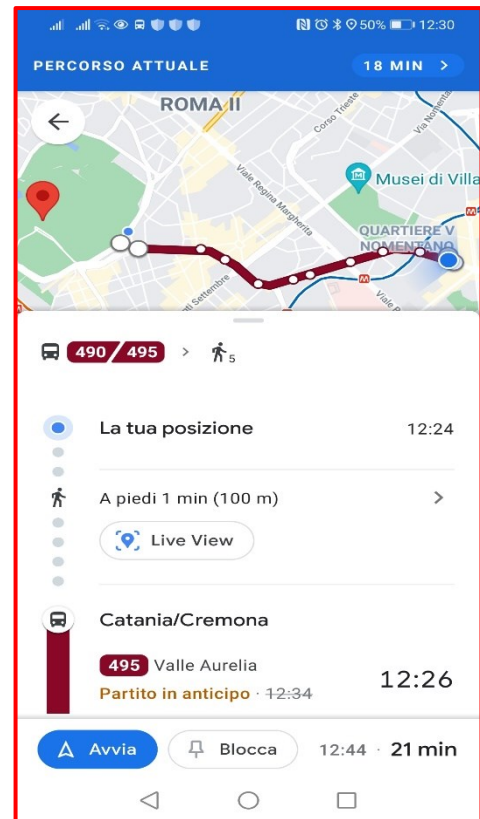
50% 12:30

PERCORSO ATTUALE

18 MIN >

ROMA II

Corso Trieste

Via Nomentana

Musei di Villa

Viale Regina Margherita

QUARTIERE V NOMENTANO

Via XX Settembre

490 / 495 > 5

La tua posizione 12:24

A piedi 1 min (100 m) >

Live View

Catania/Cremona

495 Valle Aurelia

Partito in anticipo · ~~12:34~~

12:26

Avvia

Blocca

12:44 · 21 min